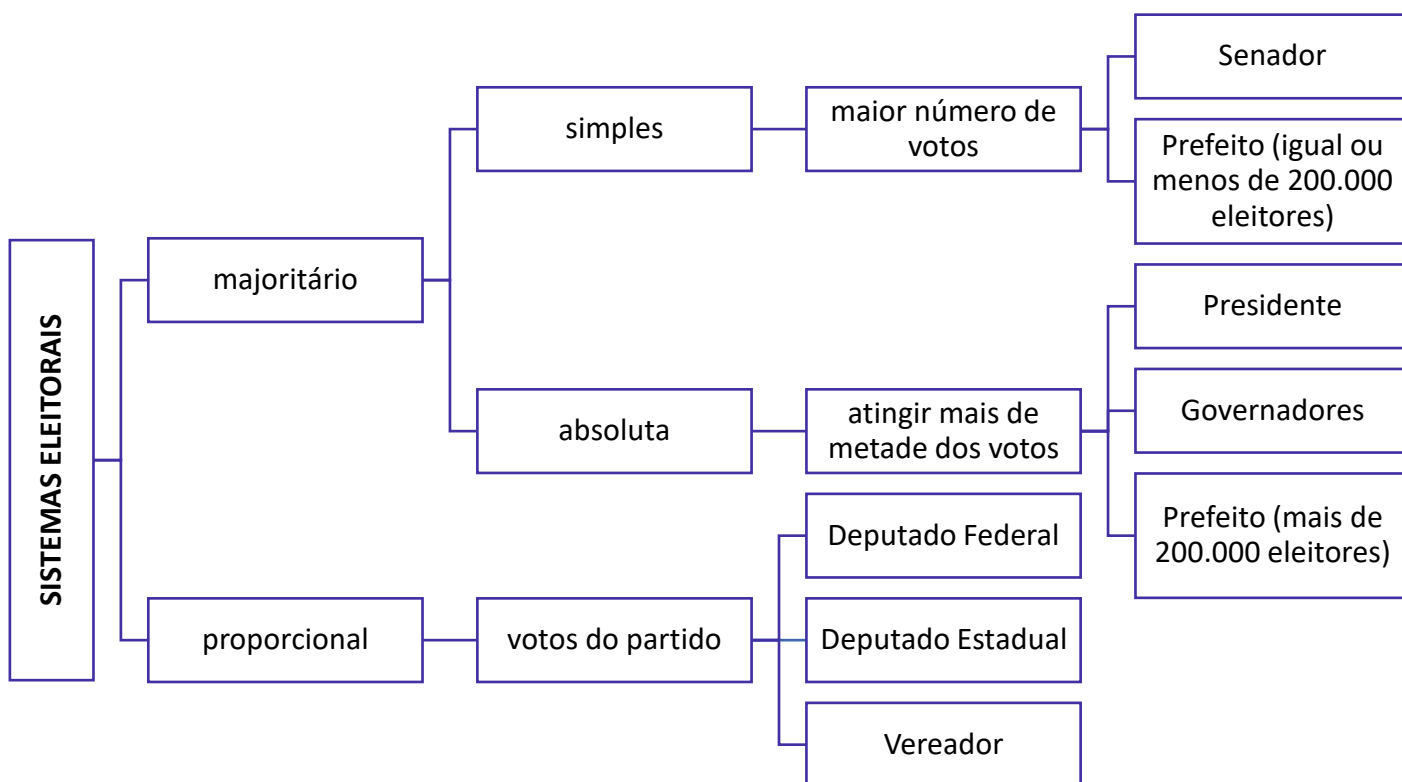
SISTEMAS ELEITORAIS

majoritário

simples

maior número de votos

Senador

Prefeito (igual ou menos de 200.000 eleitores)

absoluta

atingir mais de metade dos votos

Presidente

Governadores

Prefeito (mais de 200.000 eleitores)

proporcional

votos do partido

Deputado Federal

Deputado Estadual

Vereador